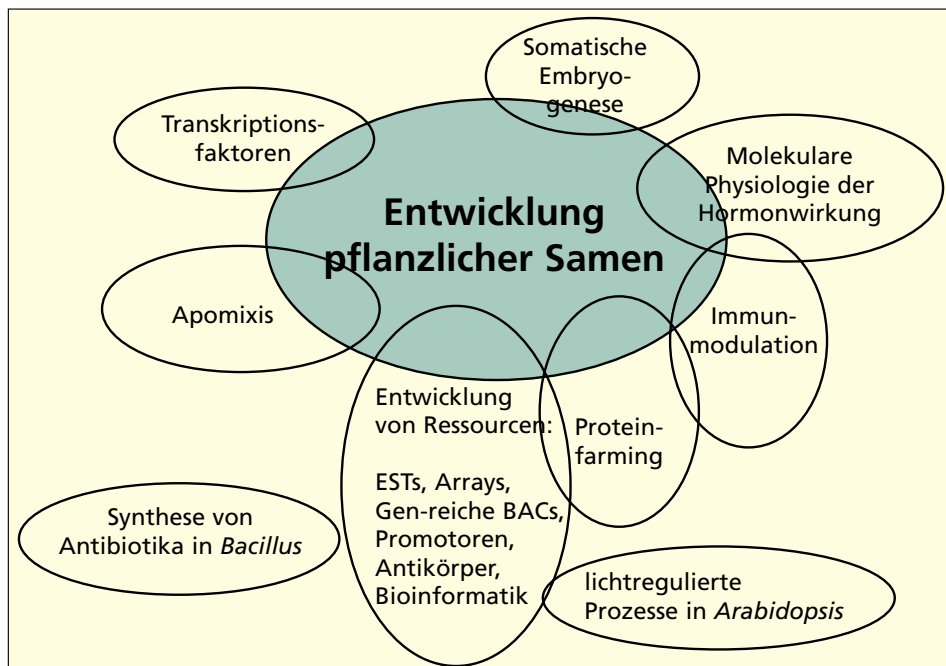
Entwicklung pflanzlicher Samen

Somatische Embryogenese

Transkriptionsfaktoren

Molekulare Physiologie der Hormonwirkung

Apomixis

Immunmodulation

Entwicklung von Ressourcen:

ESTs, Arrays, Gen-reiche BACs, Promotoren, Antikörper, Bioinformatik

Proteinfarming

Synthese von Antibiotika in *Bacillus*

lichtregulierte Prozesse in *Arabidopsis*